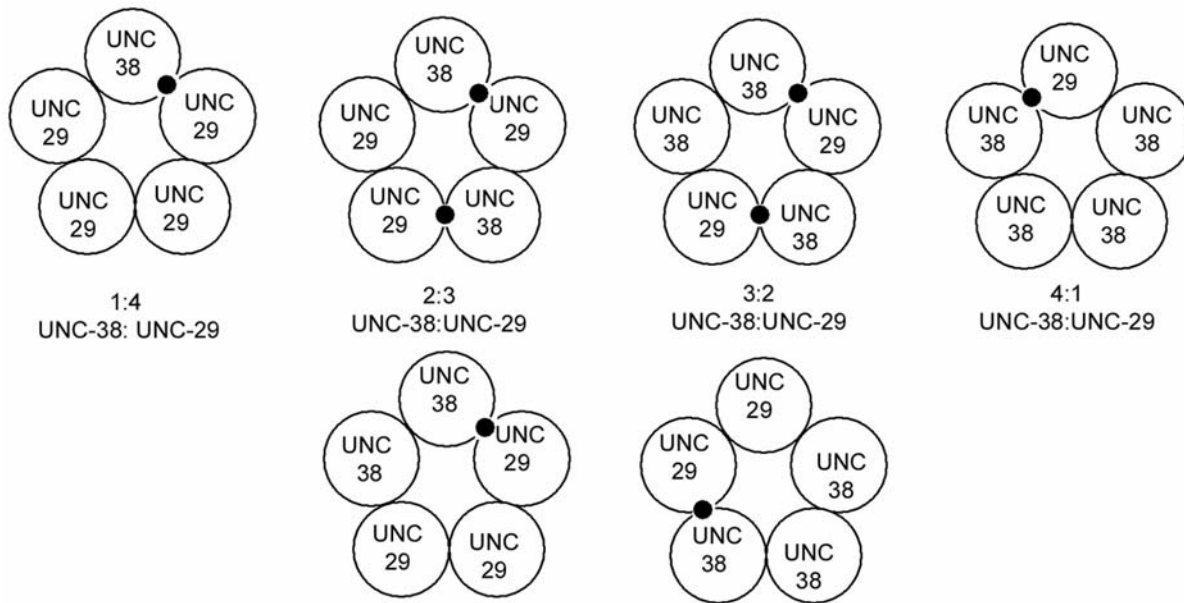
UNC 38
UNC 29
UNC 29
UNC 29
UNC 29

1:4
UNC-38: UNC-29

UNC 38
UNC 29
UNC 29
UNC 29
UNC 38

2:3
UNC-38:UNC-29

UNC 38
UNC 38
UNC 29
UNC 29
UNC 38

3:2
UNC-38:UNC-29

UNC 29
UNC 38
UNC 38
UNC 38
UNC 38

4:1
UNC-38:UNC-29

UNC 38
UNC 38
UNC 29
UNC 29
UNC 29

UNC 29
UNC 29
UNC 38
UNC 38
UNC 38